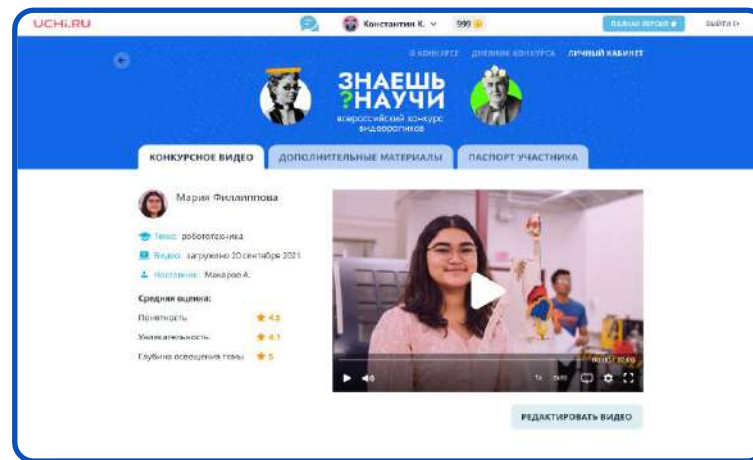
UCHi.RU

Константин К.

999

ПОЛНАЯ ВЕРСИЯ

ВЫЙТИ

О КОНКУРСЕ ДНЕВНИК КОНКУРСА ЛИЧНЫЙ КАБИНЕТ

ЗНАЕШЬ ?НАУЧИ

всероссийский конкурс видеороликов

КОНКУРСНОЕ ВИДЕО

ДОПОЛНИТЕЛЬНЫЕ МАТЕРИАЛЫ

ПАСПОРТ УЧАСТНИКА

Мария Филлиппова

Тема: робототехника

Видео: загружено 20 сентября 2021

Наставник: Макаров А.

Средняя оценка:

Понятность 4.5

Увлекательность 4.1

Глубина освещения темы 5

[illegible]

1x

РЕДАКТИРОВАТЬ ВИДЕО